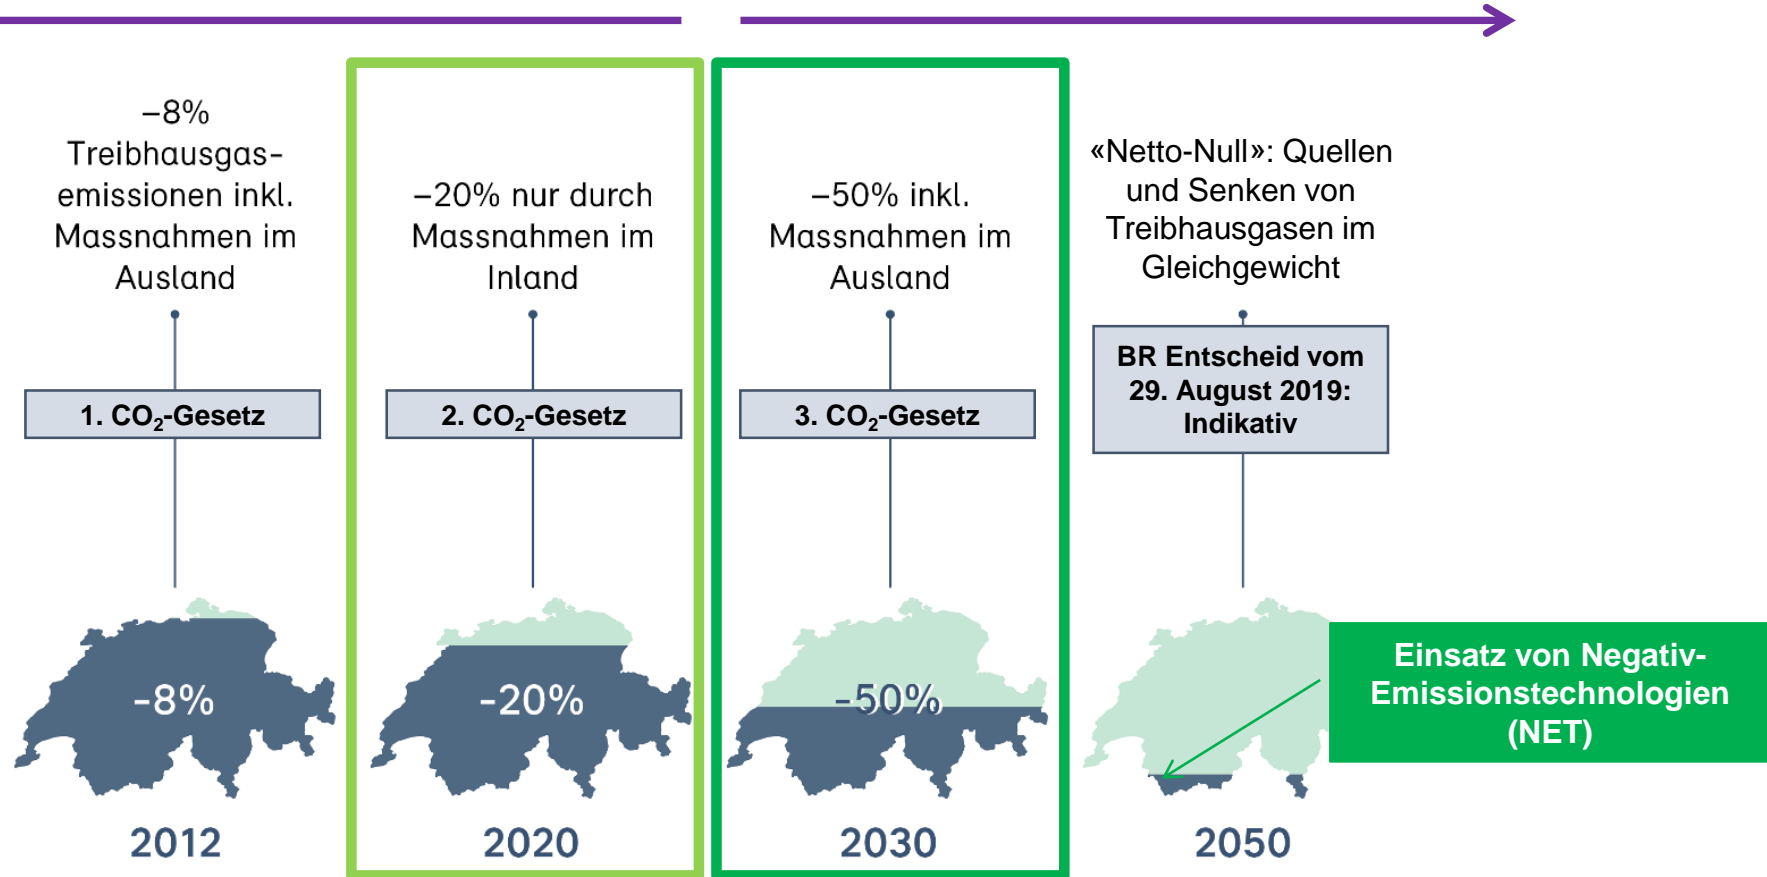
−8% Treibhausgasemissionen inkl. Massnahmen im Ausland

1. $CO_2$-Gesetz

-8%

2012

−20% nur durch Massnahmen im Inland

2. $CO_2$-Gesetz

-20%

2020

−50% inkl. Massnahmen im Ausland

3. $CO_2$-Gesetz

-50%

2030

«Netto-Null»: Quellen und Senken von Treibhausgasen im Gleichgewicht

BR Entscheid vom 29. August 2019: Indikativ

Einsatz von Negativ-Emissionstechnologien (NET)

2050